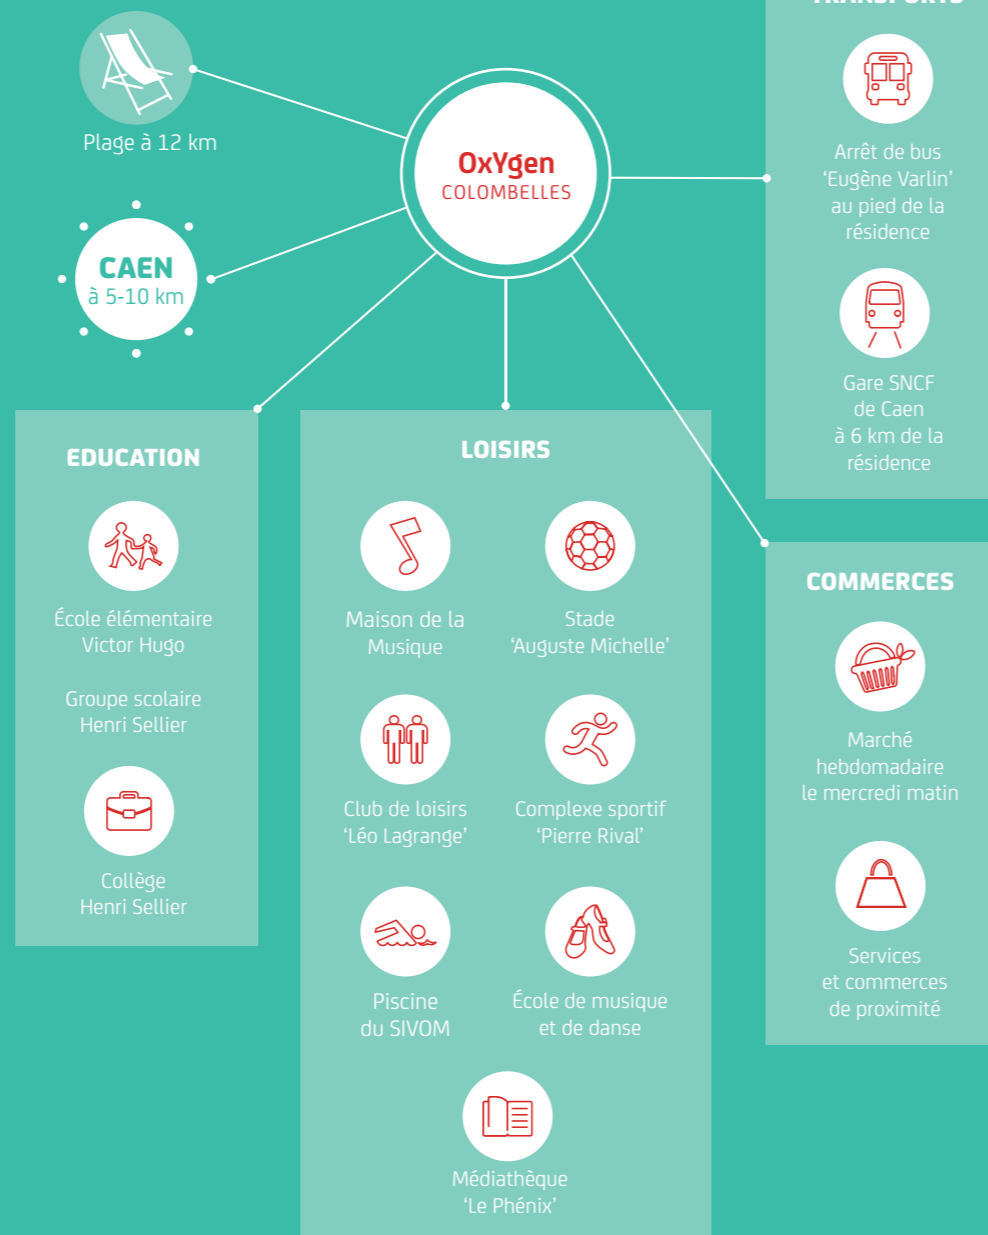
Plage à 12 km

OxYgen
COLOMBELLES

CAEN
à 5-10 km

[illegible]

Arrêt de bus 'Eugène Varlin' au pied de la résidence

Gare SNCF de Caen à 6 km de la résidence

EDUCATION

École élémentaire Victor Hugo

Groupe scolaire Henri Sellier

Collège Henri Sellier

LOISIRS

Maison de la Musique

Stade 'Auguste Michelle'

Club de loisirs 'Léo Lagrange'

Complexe sportif 'Pierre Rival'

Piscine du SIVOM

École de musique et de danse

Médiathèque 'Le Phénix'

COMMERCES

Marché hebdomadaire le mercredi matin

Services et commerces de proximité